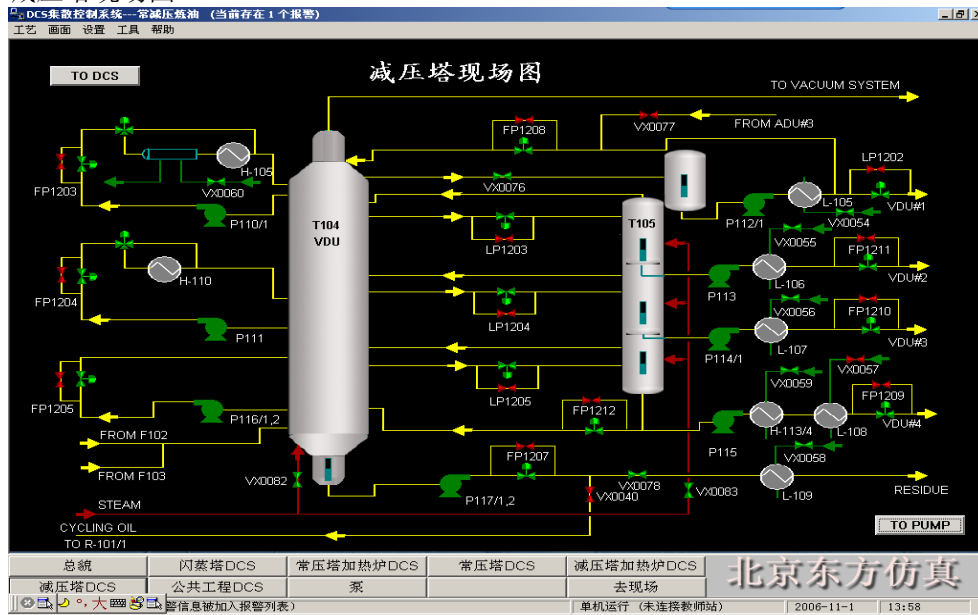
DCS集散控制系统---常减压炼油 （当前存在 1 个报警）
工艺 画面 设置 工具 帮助
TO DCS
减压塔现场图
TO VACUUM SYSTEM
FP1208
VX0077
FROM ADU#3
LP1202
FP1203
H-105
VX0060
VX0076
L-105
VDU#1
P110/1
P112/1
VX0054
T104
VDU
T105
LP1203
VX0055
FP1211
H-110
L-106
VDU#2
FP1204
P113
VX0056
FP1210
LP1204
P111
P114/1
L-107
VDU#3
VX0057
VX0059
FP1205
LP1205
FP1212
FP1209
P116/1,2
H-113/4
L-108
VDU#4
FROM F102
P115
FP1207
VX0058
FROM F103
VX0082
VX0078
VX0083
L-109
RESIDUE
STEAM
P117/1,2
VX0040
CYCLING OIL
TO PUMP
TO R-101/1
总統
闪蒸塔DCS
常压塔加热炉DCS
常压塔DCS
减压塔加热炉DCS
减压塔DCS
公共工程DCS
泵
去现场
北京东方仿真
警信息被加入报警列表）
单机运行 （未连接教师站）
2006-11-1
13:58